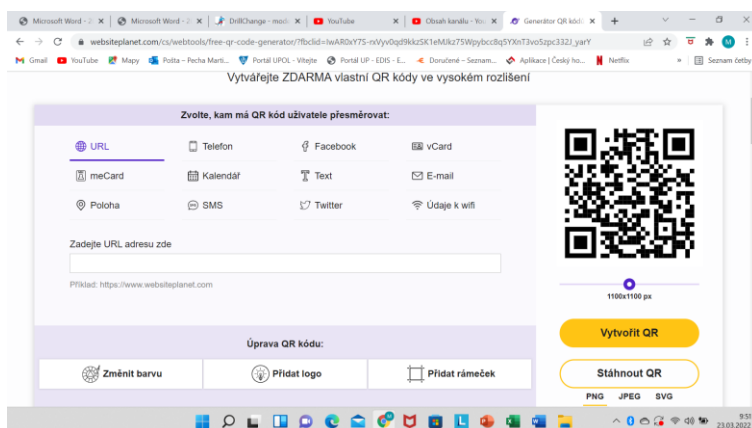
Microsoft Word - 2 × | Microsoft Word - 2 × | DrillChange - mod × | YouTube × | Obsah kanálu - You × | Generátor QR kódů × | +

websiteplanet.com/cs/webtools/free-qr-code-generator/?fbclid=IwAR0xY7S-nXVy0qd9kkzSK1eMJkz75Wpybcc8q5YXnT3vo5zpc332J_yarY

Gmail YouTube Mapy Pošta – Pecha Marti... Portál UPOL - Vítejte Portál UP - EDIS - E... Doručené – Seznam... Aplikace | Český ho... Netflix » Seznam četby

Vytvářejte ZDARMA vlastní QR kódy ve vysokém rozlišení

Zvolte, kam má QR kód uživatele přesměrovat:

URL
Telefon
Facebook
vCard
meCard
Kalendář
Text
E-mail
Poloha
SMS
Twitter
Údaje k wifi

Zadejte URL adresu zde

Příklad: https://www.websiteplanet.com

1100x1100 px

Vytvořit QR

Úprava QR kódu:

Změnit barvu
Přidat logo
Přidat rámeček

Stáhnout QR

PNG JPEG SVG

9:51
23.03.2022